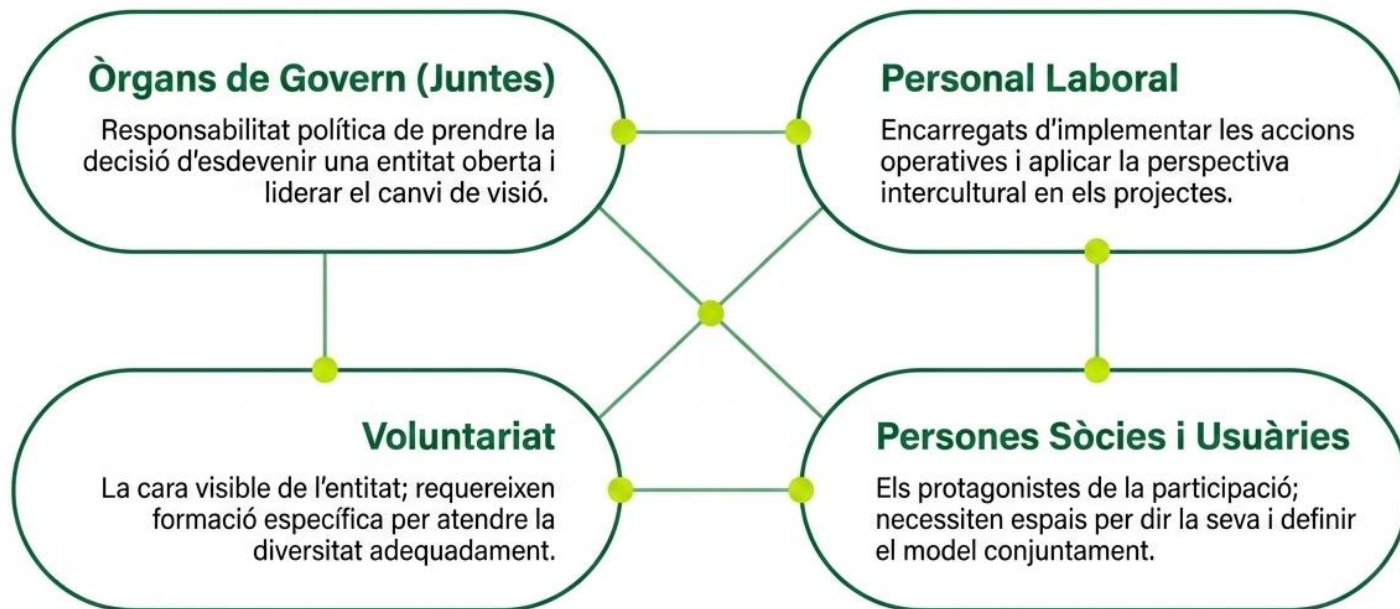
Òrgans de Govern (Juntes)

Responsabilitat política de prendre la decisió d'esdevenir una entitat oberta i liderar el canvi de visió.

Personal Laboral

Encarregats d'implementar les accions operatives i aplicar la perspectiva intercultural en els projectes.

Voluntariat

La cara visible de l'entitat; requereixen formació específica per atendre la diversitat adequadament.

Persones Sòcies i Usuàries

Els protagonistes de la participació; necessiten espais per dir la seva i definir el model conjuntament.